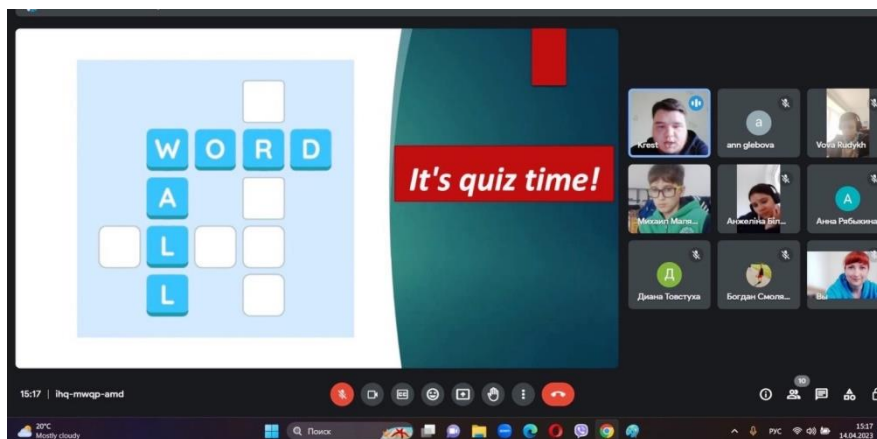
W O R D
A
L
L

It's quiz time!

Krest

a
ann glebova

Vova Rudykh

Михаїл Маля...

Анжеліна Біл...

A
Анна Рябыкина

Д
Диана Товстуха

Богдан Смоля...

Ви

15:17 | ihq-mwqp-amd

10

20°C
Mostly cloudy

Поиск

РУС

15:17
14.04.2023